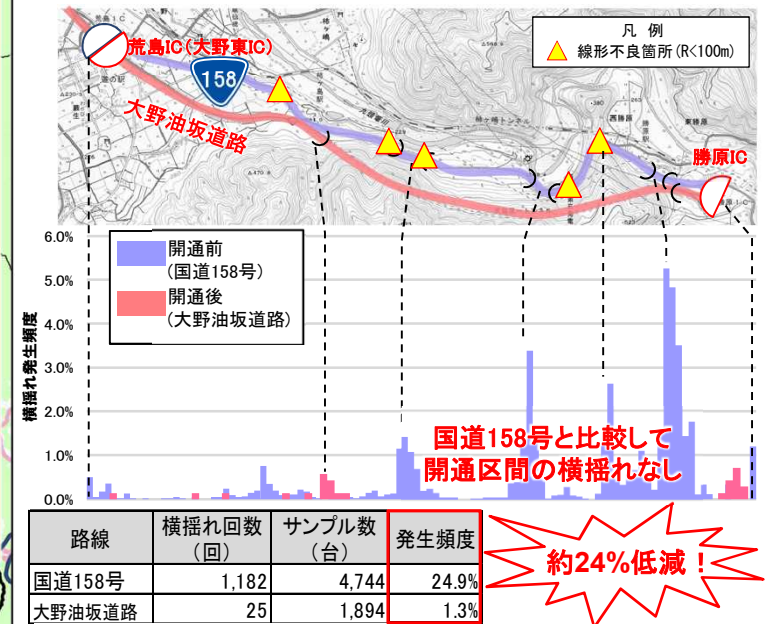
荒島IC（大野東IC）
158
大野油坂道路
凡例
線形不良箇所（R<100m）
勝原IC

6.0%
5.0%
4.0%
3.0%
2.0%
1.0%
0.0%
横揺れ発生頻度

開通前
（国道158号）
開通後
（大野油坂道路）

国道158号と比較して
開通区間の横揺れなし

| 路線 | 横揺れ回数（回） | サンプル数（台） | 発生頻度 |
|---|---|---|---|
| 国道158号 | 1,182 | 4,744 | 24.9% |
| 大野油坂道路 | 25 | 1,894 | 1.3% |

約24%低減！